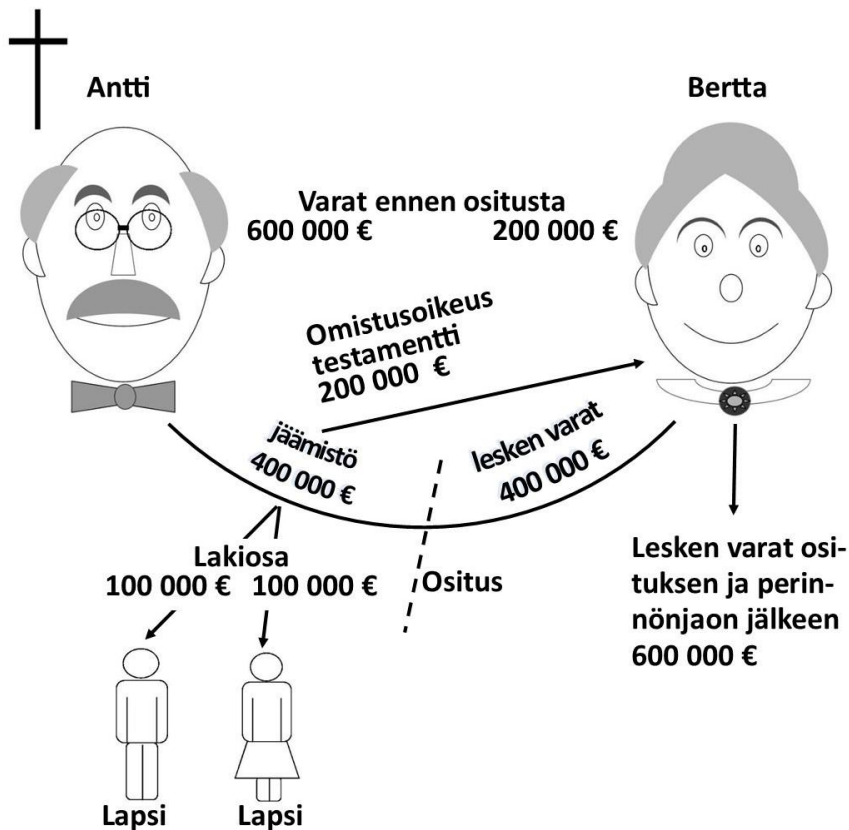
Antti

Bertta

Varat ennen ositusta

600 000 €

200 000 €

Omistusoikeus testamentti 200 000 €

jäämistö 400 000 €

lesken varat 400 000 €

Lakiosa

100 000 €

100 000 €

Ositus

Lesken varat osituksen ja perinnönjaon jälkeen 600 000 €

Lapsi

Lapsi